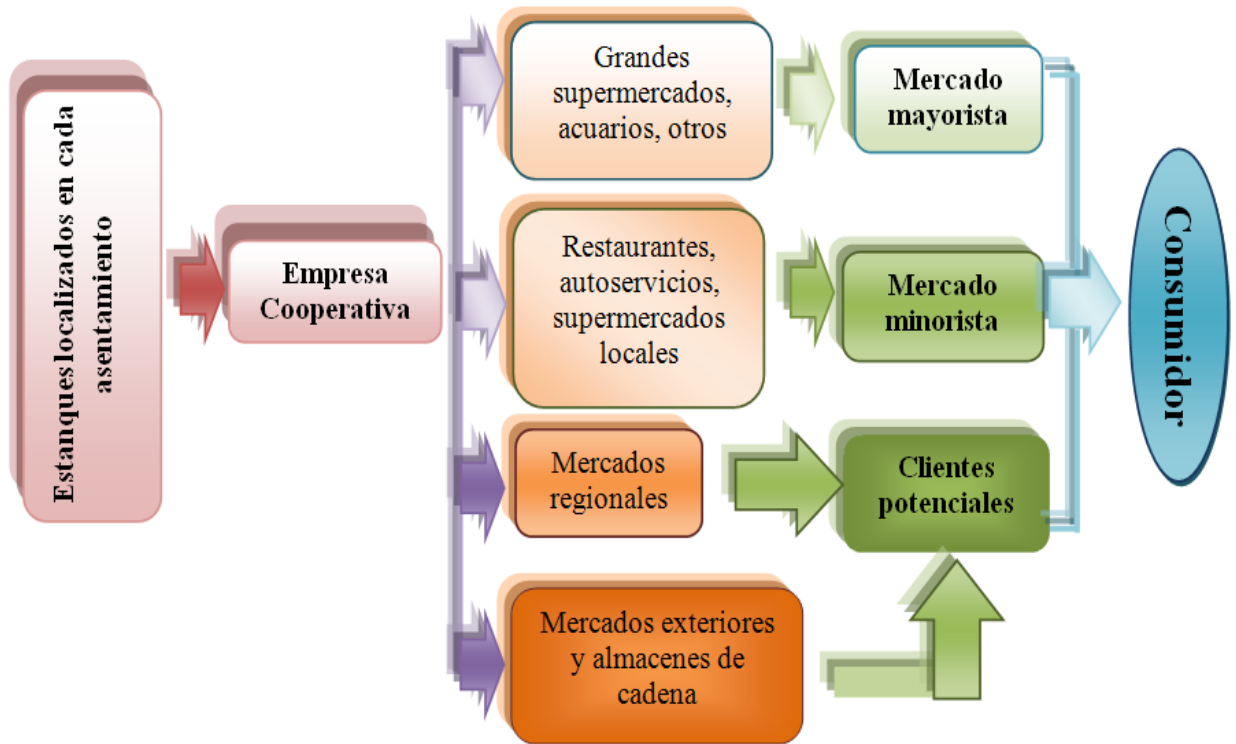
Estanques localizados en cada asentamiento

Empresa Cooperativa

Grandes supermercados, acuarios, otros

Mercado mayorista

Restaurantes, autoservicios, supermercados locales

Mercado minorista

Mercados regionales

Clientes potenciales

Mercados exteriores y almacenes de cadena

Consumidor